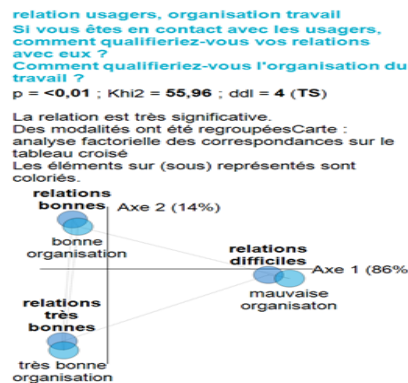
relation usagers, organisation travail
Si vous êtes en contact avec les usagers, comment qualifieriez-vous vos relations avec eux ?
Comment qualifieriez-vous l'organisation du travail ?
p = <0,01 ; Khi2 = 55,96 ; ddl = 4 (TS)

La relation est très significative.
Des modalités ont été regroupéesCarte : analyse factorielle des correspondances sur le tableau croisé
Les éléments sur (sous) représentés sont coloriés.

relations bonnes
Axe 2 (14%)
bonne organisation
relations difficiles
Axe 1 (86%
mauvaise organisaton
relations très bonnes
très bonne organisation